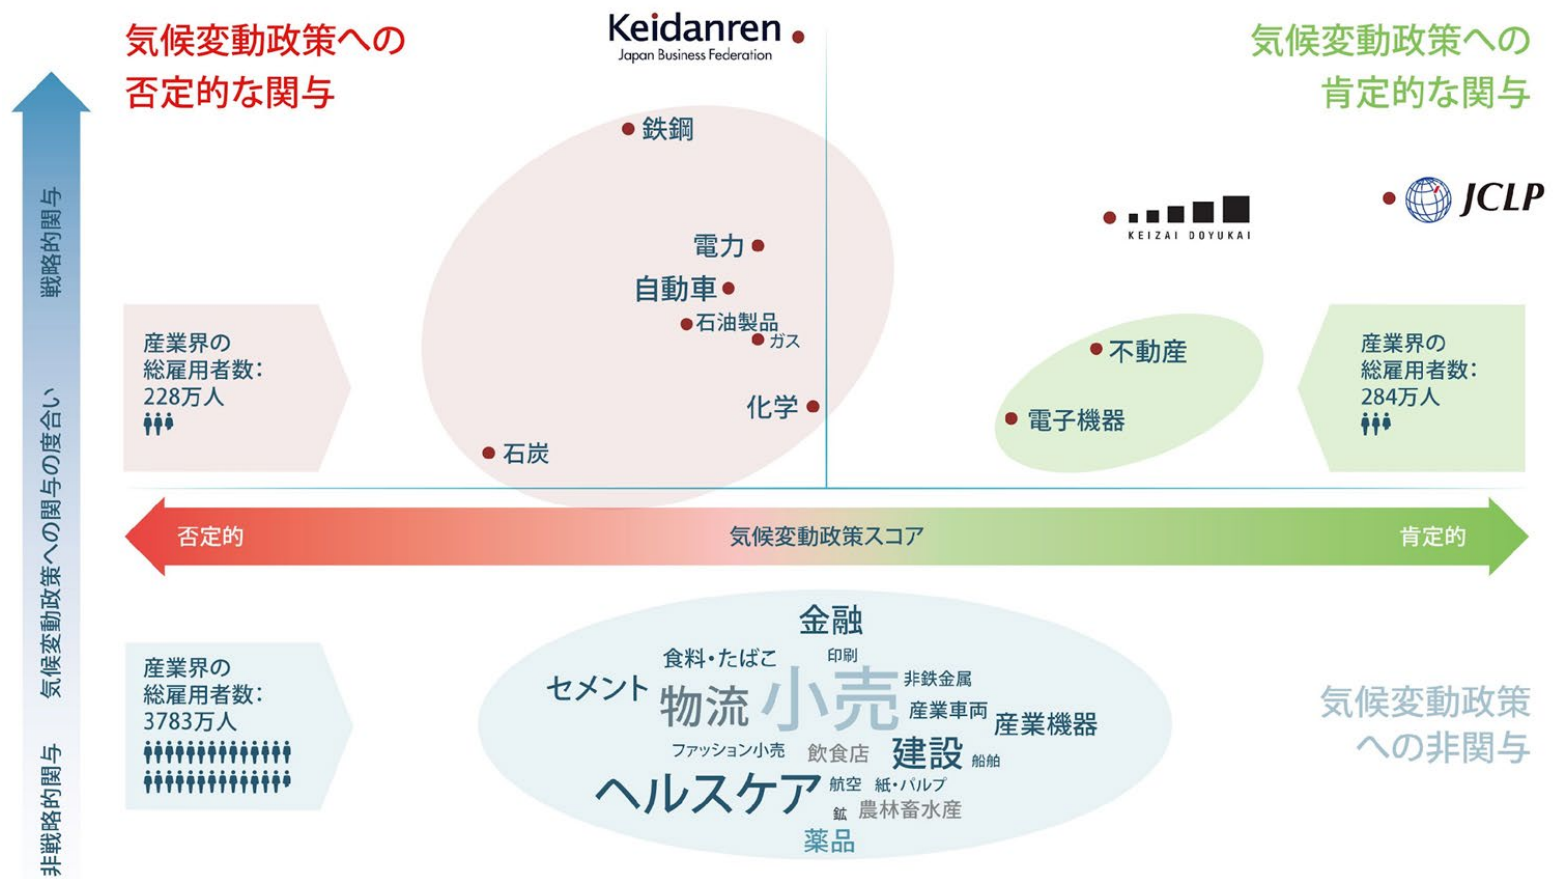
気候変動政策への否定的な関与

Keidanren
Japan Business Federation

気候変動政策への肯定的な関与

戦略的関与

気候変動政策への関与の度合い

非戦略的関与

鉄鋼

電力

自動車

石油製品

ガス

化学

石炭

KEIZAI DOYUKAI

JCLP

産業界の総雇用者数: 228万人

不動産

電子機器

産業界の総雇用者数: 284万人

否定的

気候変動政策スコア

肯定的

産業界の総雇用者数: 3783万人

金融

食料・たばこ

印刷

セメント

非鉄金属

物流

小売

産業車両

産業機器

ファッション小売

飲食店

建設

船舶

ヘルスケア

航空

紙・パルプ

鉱

農林畜水産

薬品

気候変動政策への非関与